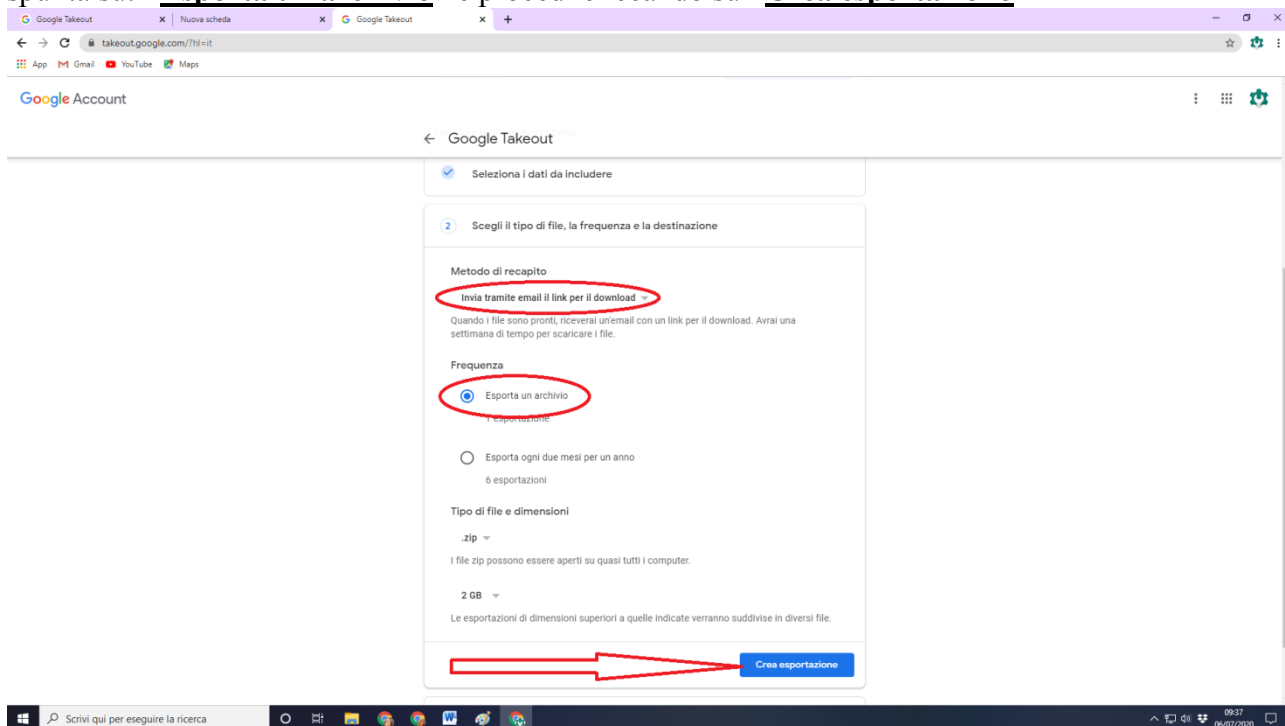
Google Takeout
Nuova scheda
Google Takeout
takeout.google.com/?hl=it
App Gmail YouTube Maps

Google Account

← Google Takeout

Seleziona i dati da includere

2 Scegli il tipo di file, la frequenza e la destinazione

Metodo di recapito
Invia tramite email il link per il download
Quando i file sono pronti, riceverai un'email con un link per il download. Avrai una settimana di tempo per scaricare i file.

Frequenza
Esporta un archivio
1 esportazione

Esporta ogni due mesi per un anno
6 esportazioni

Tipo di file e dimensioni
.zip
I file zip possono essere aperti su quasi tutti i computer.

2 GB
Le esportazioni di dimensioni superiori a quelle indicate verranno suddivise in diversi file.

Crea esportazione

Scrivi qui per eseguire la ricerca
09:37
06/07/2020